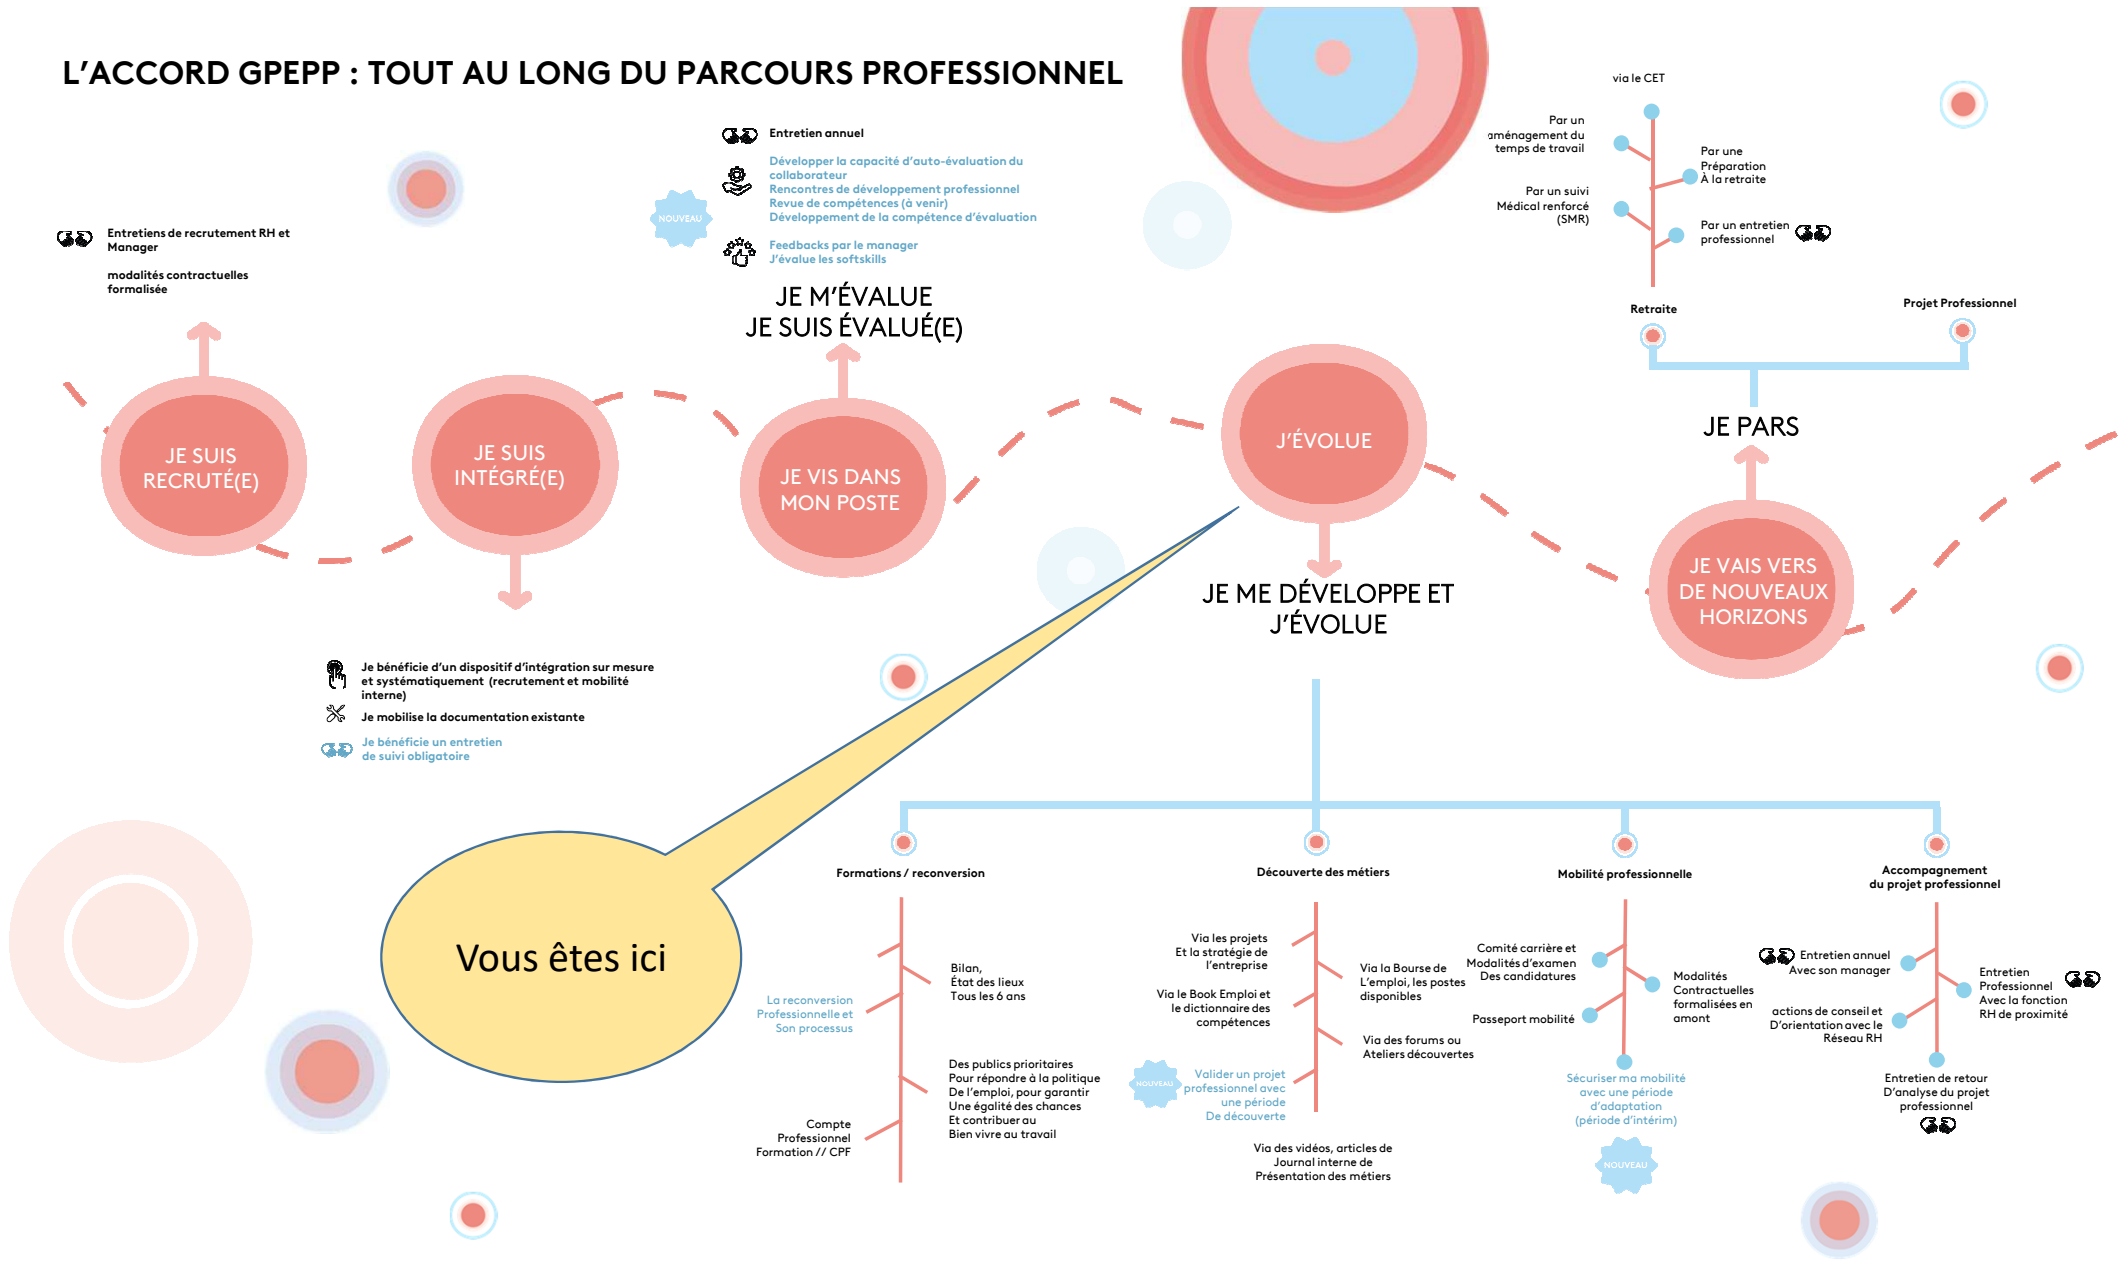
L'ACCORD GPEPP : TOUT AU LONG DU PARCOURS PROFESSIONNEL

Entretiens de recrutement RH et Manager

modalités contractuelles formalisée

JE SUIS RECRUTÉ(E)

JE SUIS INTÉGRÉ(E)

Je bénéficie d'un dispositif d'intégration sur mesure et systématiquement (recrutement et mobilité interne)

Je mobilise la documentation existante

Je bénéficie un entretien de suivi obligatoire

Entretien annuel

NOUVEAU

Développer la capacité d'auto-évaluation du collaborateur
Rencontres de développement professionnel
Revue de compétences (à venir)
Développement de la compétence d'évaluation

Feedbacks par le manager
J'évalue les softskills

JE M'ÉVALUE
JE SUIS ÉVALUÉ(E)

JE VIS DANS MON POSTE

J'ÉVOLUE

JE ME DÉVELOPPE ET J'ÉVOLUE

via le CET

Par un aménagement du temps de travail

Par une Préparation À la retraite

Par un suivi Médical renforcé (SMR)

Par un entretien professionnel

Retraite

Projet Professionnel

JE PARS

JE VAIS VERS DE NOUVEAUX HORIZONS

Vous êtes ici

Formations / reconversion

La reconversion Professionnelle et Son processus

Bilan, État des lieux Tous les 6 ans

Des publics prioritaires Pour répondre à la politique De l'emploi, pour garantir Une égalité des chances Et contribuer au Bien vivre au travail

Compte Professionnel Formation // CPF

Découverte des métiers

Via les projets Et la stratégie de l'entreprise

Via la Bourse de L'emploi, les postes disponibles

Via le Book Emploi et le dictionnaire des compétences

Via des forums ou Ateliers découvertes

NOUVEAU

Valider un projet professionnel avec une période De découverte

Via des vidéos, articles de Journal interne de Présentation des métiers

Mobilité professionnelle

Comité carrière et Modalités d'examen Des candidatures

Modalités Contractuelles formalisées en amont

Passeport mobilité

Sécuriser ma mobilité avec une période d'adaptation (période d'intérim)

NOUVEAU

Accompagnement du projet professionnel

Entretien annuel Avec son manager

Entretien Professionnel Avec la fonction RH de proximité

actions de conseil et D'orientation avec le Réseau RH

Entretien de retour D'analyse du projet professionnel